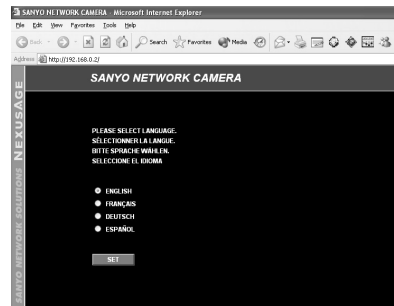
SANYO NETWORK CAMERA - Microsoft Internet Explorer

File Edit View Favorites Tools Help

Back Search Favorites Media

Address http://192.168.0.2/

SANYO NETWORK CAMERA

NEXUSAGE

SANYO NETWORK SOLUTIONS

PLEASE SELECT LANGUAGE.
SÉLECTIONNER LA LANGUE.
BITTE SPRACHE WÄHLEN.
SELECCIONE EL IDIOMA

ENGLISH
FRANÇAIS
DEUTSCH
ESPAÑOL

SET